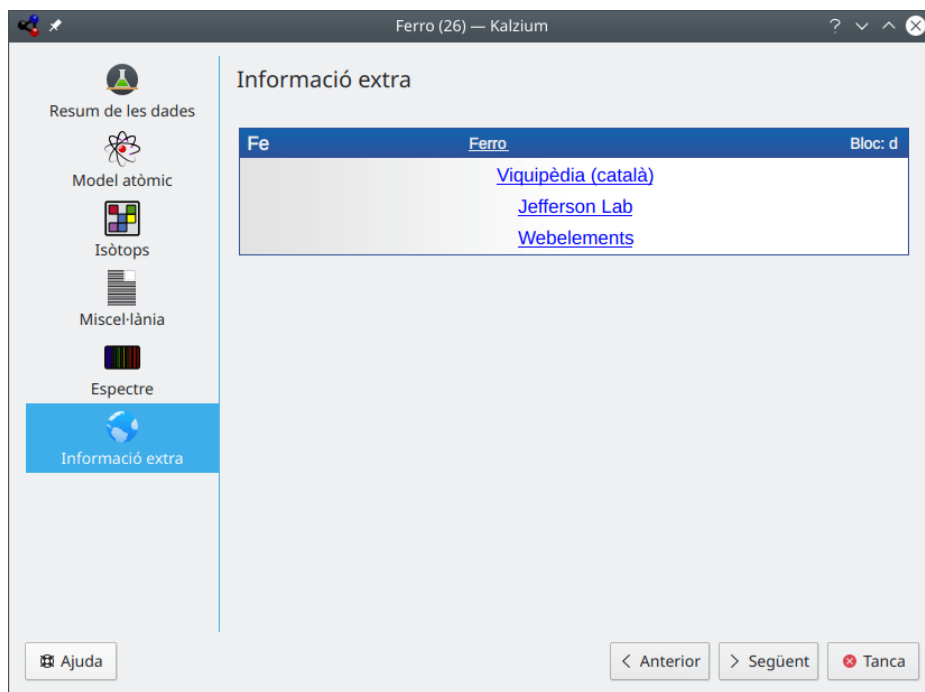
Ferro (26) — Kalzium

Resum de les dades
Model atòmic
Isòtops
Miscel·lània
Espectre
Informació extra

Informació extra

Fe | Ferro | Bloc: d

Viquipèdia (català)
Jefferson Lab
Webelements

Ajuda
Anterior
Següent
Tanca